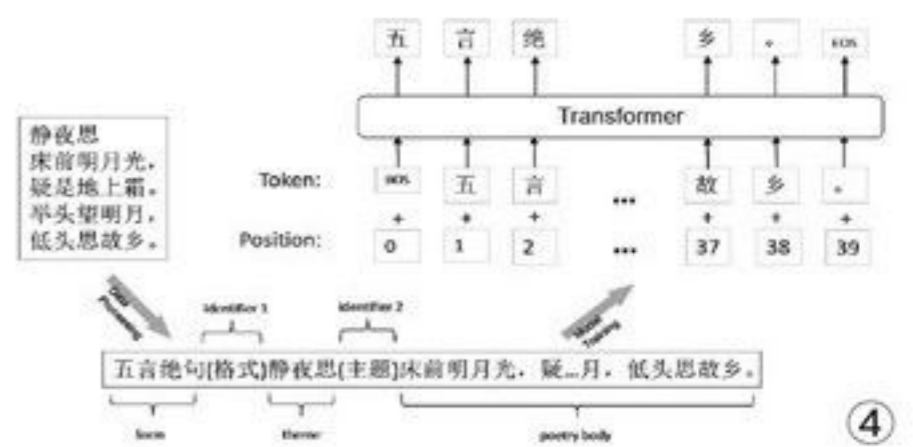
五 言 绝 乡 。 EOS

Transformer

静夜思
床前明月光，
疑是地上霜。
举头望明月，
低头思故乡。

Token: BOS 五 言 ... 故 乡 。

+ + + + + +

Position: 0 1 2 ... 37 38 39

Data Preprocessing

identifier 1

identifier 2

Model Training

五言绝句(格式)静夜思(主题)床前明月光，疑…月，低头思故乡。

form

theme

poetry body

④